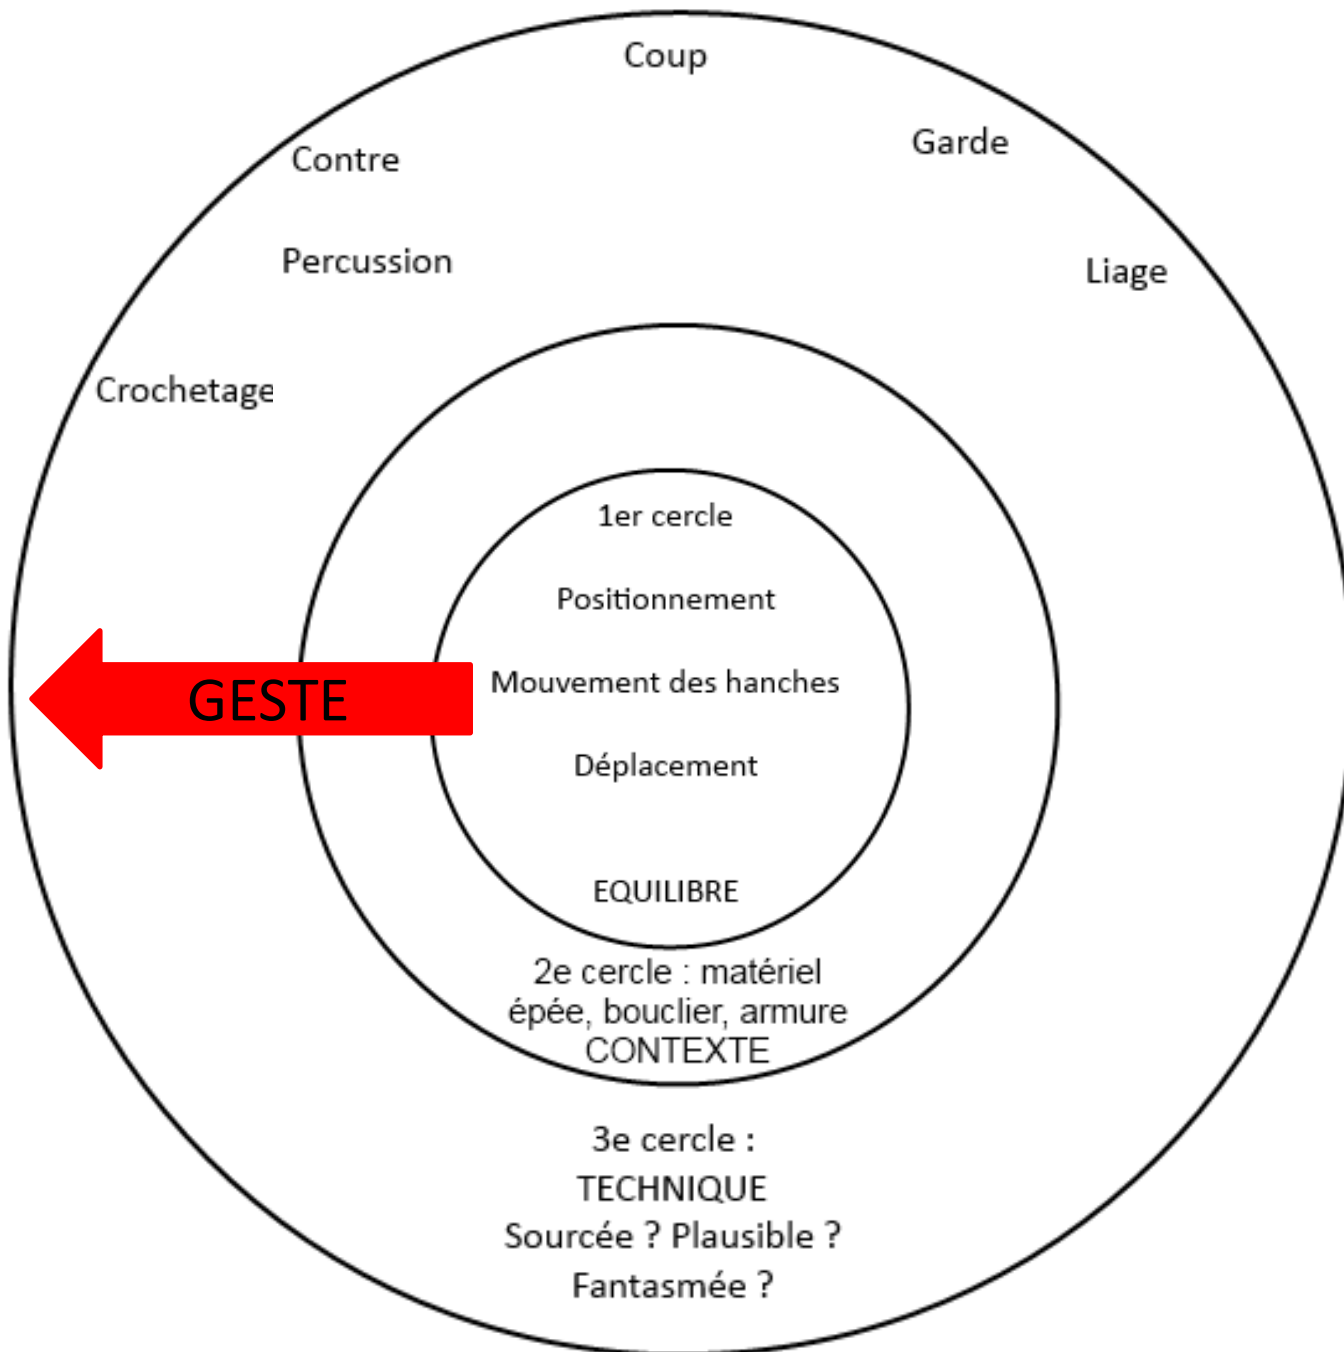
Coup

Contre

Garde

Percussion

Liage

Crochetage

1er cercle

Positionnement

GESTE

Mouvement des hanches

Déplacement

EQUILIBRE

2e cercle : matériel
épée, bouclier, armure
CONTEXTE

3e cercle :
TECHNIQUE
Sourcée ? Plausible ?
Fantasmée ?